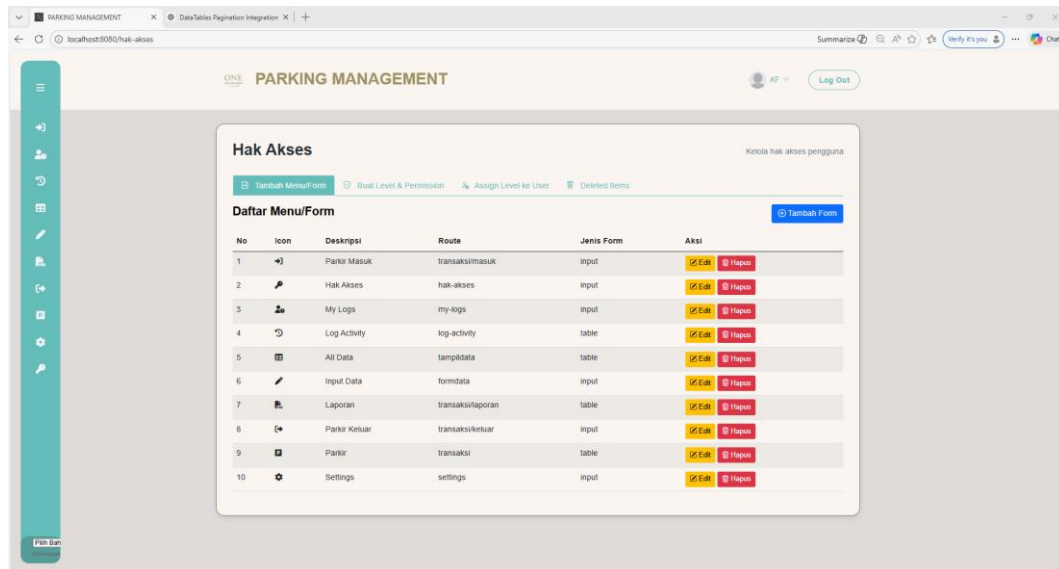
PARKING MANAGEMENT × DataTables Pagination Integration × +

localhost:8080/hak-akses

Summarize Verify it's you Chat

ONE PARKING MANAGEMENT

KF Log Out

Hak Akses

Kelola hak akses pengguna

Tambah Menu/Form Buat Level & Permission Assign Level ke User Deleted Items

Daftar Menu/Form

Tambah Form

| No | Icon | Deskripsi | Route | Jenis Form | Aksi |
|---|---|---|---|---|---|
| 1 | | Parkir Masuk | transaksi/masuk | input | Edit Hapus |
| 2 | | Hak Akses | hak-akses | input | Edit Hapus |
| 3 | | My Logs | my-logs | input | Edit Hapus |
| 4 | | Log Activity | log-activity | table | Edit Hapus |
| 5 | | All Data | tampildata | table | Edit Hapus |
| 6 | | Input Data | formdata | input | Edit Hapus |
| 7 | | Laporan | transaksi/laporan | table | Edit Hapus |
| 8 | | Parkir Keluar | transaksi/keluar | input | Edit Hapus |
| 9 | | Parkir | transaksi | table | Edit Hapus |
| 10 | | Settings | settings | input | Edit Hapus |

Pilih Ban
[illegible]